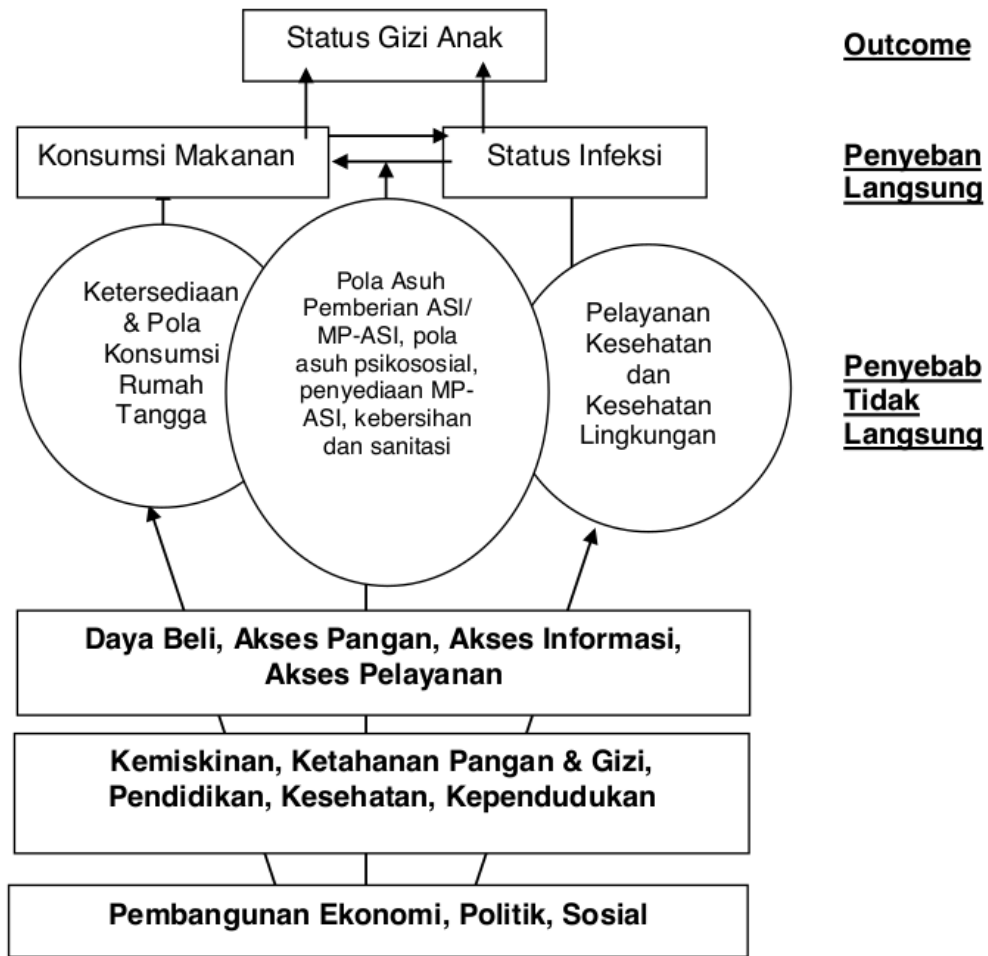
Status Gizi Anak

Outcome

Konsumsi Makanan

Status Infeksi

Penyeban Langsung

Ketersediaan & Pola Konsumsi Rumah Tangga

Pola Asuh Pemberian ASI/ MP-ASI, pola asuh psikososial, penyediaan MP-ASI, kebersihan dan sanitasi

Pelayanan Kesehatan dan Kesehatan Lingkungan

Penyebab Tidak Langsung

Daya Beli, Akses Pangan, Akses Informasi, Akses Pelayanan

Kemiskinan, Ketahanan Pangan & Gizi, Pendidikan, Kesehatan, Kependudukan

Pembangunan Ekonomi, Politik, Sosial